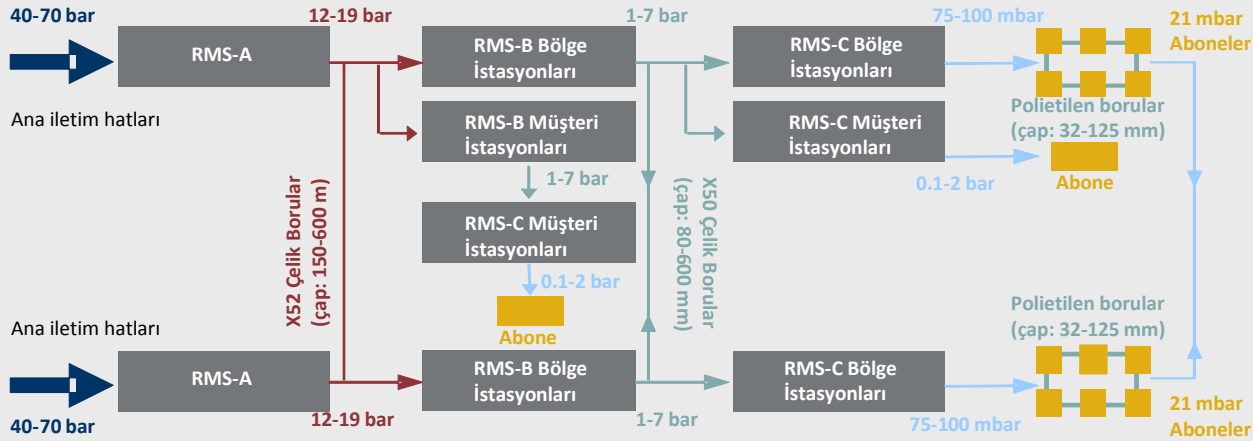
40-70 bar

RMS-A

12-19 bar

RMS-B Bölge İstasyonları

1-7 bar

RMS-C Bölge İstasyonları

75-100 mbar

21 mbar Aboneler

Ana iletim hatları

RMS-B Müşteri İstasyonları

RMS-C Müşteri İstasyonları

Polietilen borular (çap: 32-125 mm)

0.1-2 bar

Abone

1-7 bar

X52 Çelik Borular (çap: 150-600 m)

RMS-C Müşteri İstasyonları

X50 Çelik Borular (çap: 80-600 mm)

0.1-2 bar

Abone

Ana iletim hatları

Polietilen borular (çap: 32-125 mm)

RMS-A

RMS-B Bölge İstasyonları

RMS-C Bölge İstasyonları

40-70 bar

12-19 bar

1-7 bar

75-100 mbar

21 mbar Aboneler